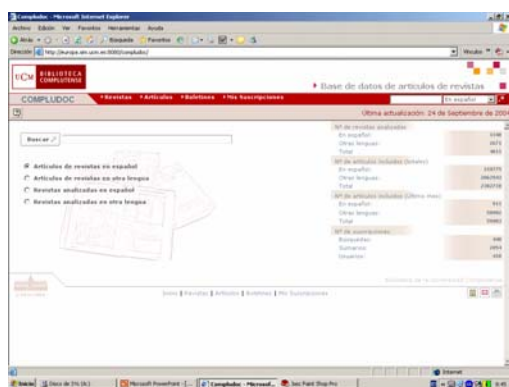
Compludoc - Microsoft Internet Explorer

Archivo Edición Ver Favoritos Herramientas Ayuda

Atrás Búsqueda Favoritos

Dirección http://europa.sim.ucm.es:8080/compludoc/

BIBLIOTECA COMPLUTENSE

Base de datos de artículos de revistas

COMPLUDOC

Revistas Artículos Boletines Mis Suscripciones

En español

Ultima actualización: 24 de Septiembre de 2004

Buscar

Artículos de revistas en español

Artículos de revistas en otra lengua

Revistas analizadas en español

Revistas analizadas en otra lengua

Nº de revistas analizadas
En español: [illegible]
Otras lenguas: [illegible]
Total: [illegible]

Nº de artículos incluidos (totales)
En español: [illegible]
Otras lenguas: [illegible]
Total: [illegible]

Nº de artículos incluidos (último mes)
En español: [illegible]
Otras lenguas: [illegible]
Total: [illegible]

Nº de suscripciones
Búsquedas: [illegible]
Sumarios: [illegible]
Usuarios: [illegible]

Inicio | Revistas | Artículos | Boletines | Mis Suscripciones

Internet

Inicio | Disco de 3½ (A:) | Microsoft PowerPoint | Compludoc - Microsof... | Jasc Paint Shop Pro